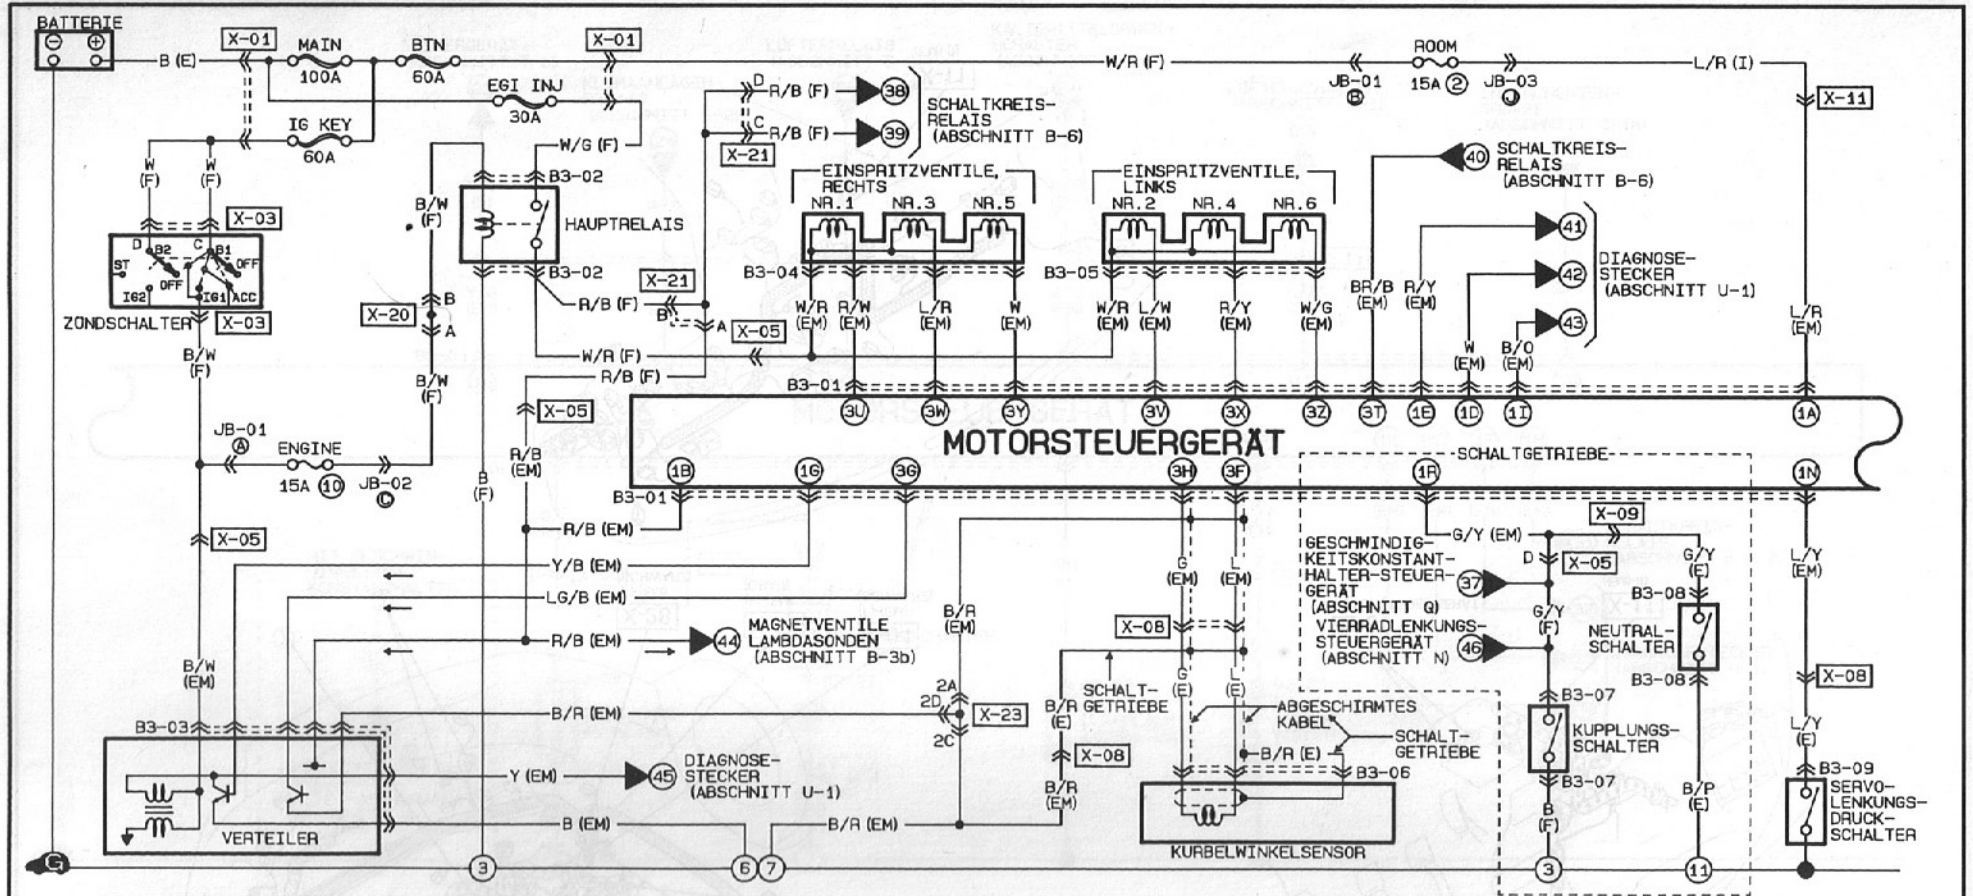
BATTERIE
B (E)
X-01
MAIN
100A
BTN
60A
X-01
W/R (F)
JB-01
B
ROOM
15A 2
JB-03
J
L/R (I)
X-11
EGI INJ
30A
D
R/B (F)
38
C
R/B (F)
39
SCHALTKREIS-RELAIS (ABSCHNITT B-6)
IG KEY
60A
W/G (F)
X-21
W (F)
W (F)
X-03
B3-02
HAUPTRELAIS
B3-02
EINSPRITZVENTILE, RECHTS
NR.1
NR.3
NR.5
EINSPRITZVENTILE, LINKS
NR.2
NR.4
NR.6
40
SCHALTKREIS-RELAIS (ABSCHNITT B-6)
41
42
43
DIAGNOSE-STECKER (ABSCHNITT U-1)
ST
B2
C
B1
OFF
D
OFF
IG2
IG1
ACC
ZÜNDSCHALTER
X-03
B/W (F)
X-20
B
A
B/W (F)
X-21
R/B (F)
B
A
X-05
B3-04
W/R (EM)
R/W (EM)
L/R (EM)
W (EM)
B3-05
W/R (EM)
L/W (EM)
R/Y (EM)
W/G (EM)
BR/B (EM)
R/Y (EM)
W (EM)
B/O (EM)
L/R (EM)
B/W (F)
W/R (F)
R/B (F)
B3-01
X-05
3U
3W
3Y
3V
3X
3Z
3T
1E
1D
1I
1A
MOTORSTEUERGERÄT
JB-01
A
ENGINE
15A 10
JB-02
C
R/B (EM)
B (F)
1B
1G
3G
3H
3F
SCHALTGETRIEBE
1R
1N
B3-01
R/B (EM)
G/Y (EM)
X-09
X-05
Y/B (EM)
LG/B (EM)
R/B (EM)
44
MAGNETVENTILE LAMBDASONDEN (ABSCHNITT B-3b)
G (EM)
L (EM)
GESCHWINDIG-KEITSKONSTANT-HALTER-STEUER-GERÄT (ABSCHNITT Q)
D
X-05
37
G/Y (E)
L/Y (EM)
G/Y (F)
B3-08
VIERRADLENKUNGS-STEUERGERÄT (ABSCHNITT N)
46
NEUTRAL-SCHALTER
B3-08
B/R (EM)
X-08
G (E)
L (E)
B/W (EM)
SCHALT-GETRIEBE
X-08
L/Y (E)
2A
2D
X-23
2C
B/R (E)
ABGESCHIRMTES KABEL
SCHALT-GETRIEBE
B3-07
KUPPLUNGS-SCHALTER
B3-07
B3-03
B/R (EM)
B/R (E)
X-08
Y (EM)
45
DIAGNOSE-STECKER (ABSCHNITT U-1)
B/R (EM)
B3-06
B (F)
B/P (E)
B3-09
SERVO-LENKUNGS-DRUCK-SCHALTER
VERTEILER
B (EM)
B/R (EM)
KURBELWINKELSENSOR
3
6
7
3
11